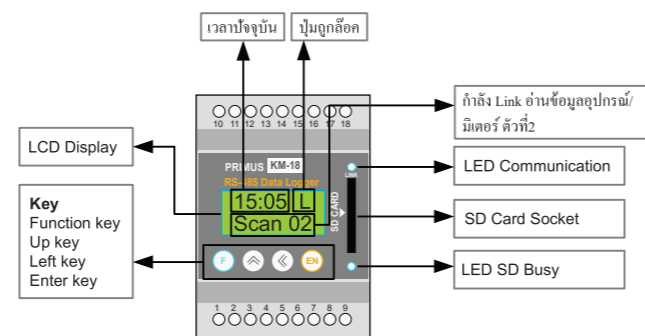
เวลาปัจจุบัน

ปุ่มถูกล็อค

กำลัง Link อ่านข้อมูลอุปกรณ์/มิเตอร์ ตัวที่2

10 11 12 13 14 15 16 17 18

LCD Display

PRIMUS KM-18

RS-485 Data Logger

LINK

LED Communication

15:05 L

Scan 02

SD CARD

SD Card Socket

Key
Function key
Up key
Left key
Enter key

F

EN

LED SD Busy

1 2 3 4 5 6 7 8 9